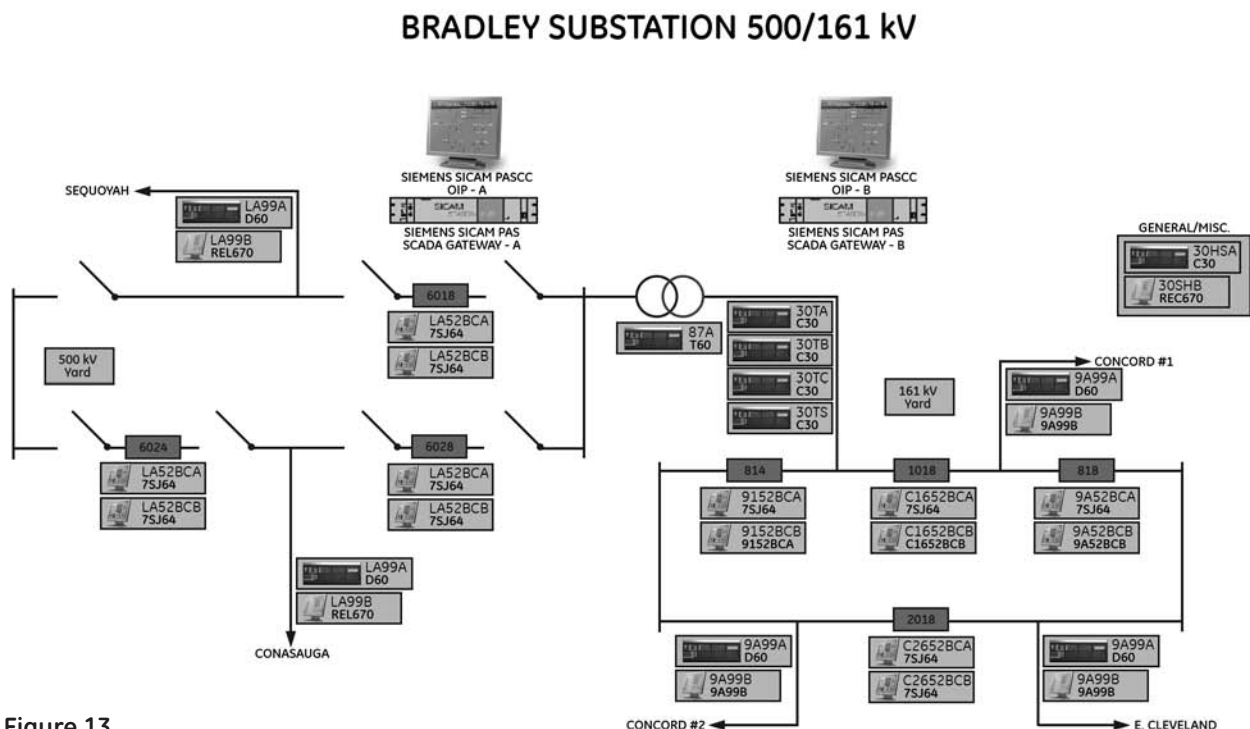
BRADLEY SUBSTATION 500/161 kV

SIEMENS SICAM PASCC
OIP - A
SIEMENS SICAM PAS
SCADA GATEWAY - A

SIEMENS SICAM PASCC
OIP - B
SIEMENS SICAM PAS
SCADA GATEWAY - B

SEQUOYAH
LA99A
D60
LA99B
REL670

GENERAL/MISC.
30HSA
C30
30SHB
REC670

6018
LA52BCA
7SJ64
LA52BCB
7SJ64

87A
T60

30TA
C30
30TB
C30
30TC
C30
30TS
C30

500 kV
Yard

161 kV
Yard

CONCORD #1
9A99A
D60
9A99B
9A99B

6024
LA52BCA
7SJ64
LA52BCB
7SJ64

6028
LA52BCA
7SJ64
LA52BCB
7SJ64

814
9152BCA
7SJ64
9152BCB
9152BCA

1018
C1652BCA
7SJ64
C1652BCB
C1652BCB

818
9A52BCA
7SJ64
9A52BCB
9A52BCB

LA99A
D60
LA99B
REL670

CONASAUGA

2018
9A99A
D60
9A99B
9A99B

C2652BCA
7SJ64
C2652BCB
7SJ64

9A99A
D60
9A99B
9A99B

Figure 13

CONCORD #2

E. CLEVELAND